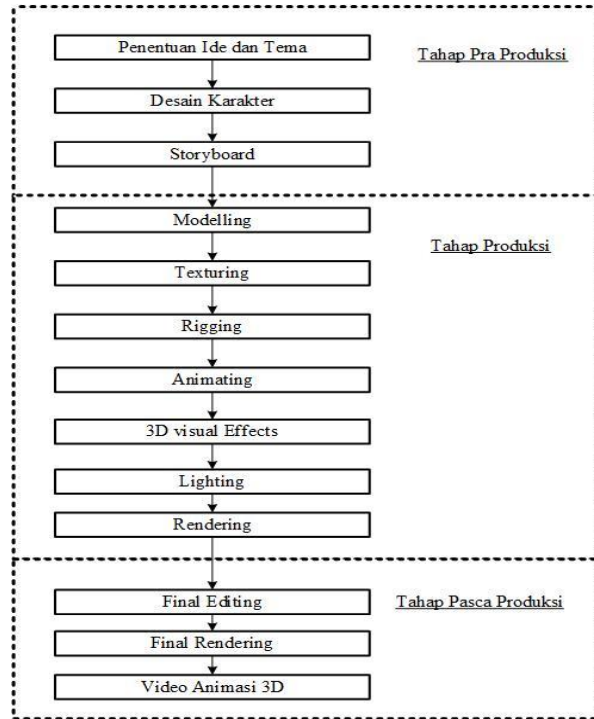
Penentuan Ide dan Tema

Tahap Pra Produksi

Desain Karakter

Storyboard

Modelling

Tahap Produksi

Texturing

Rigging

Animating

3D visual Effects

Lighting

Rendering

Final Editing

Tahap Pasca Produksi

Final Rendering

Video Animasi 3D